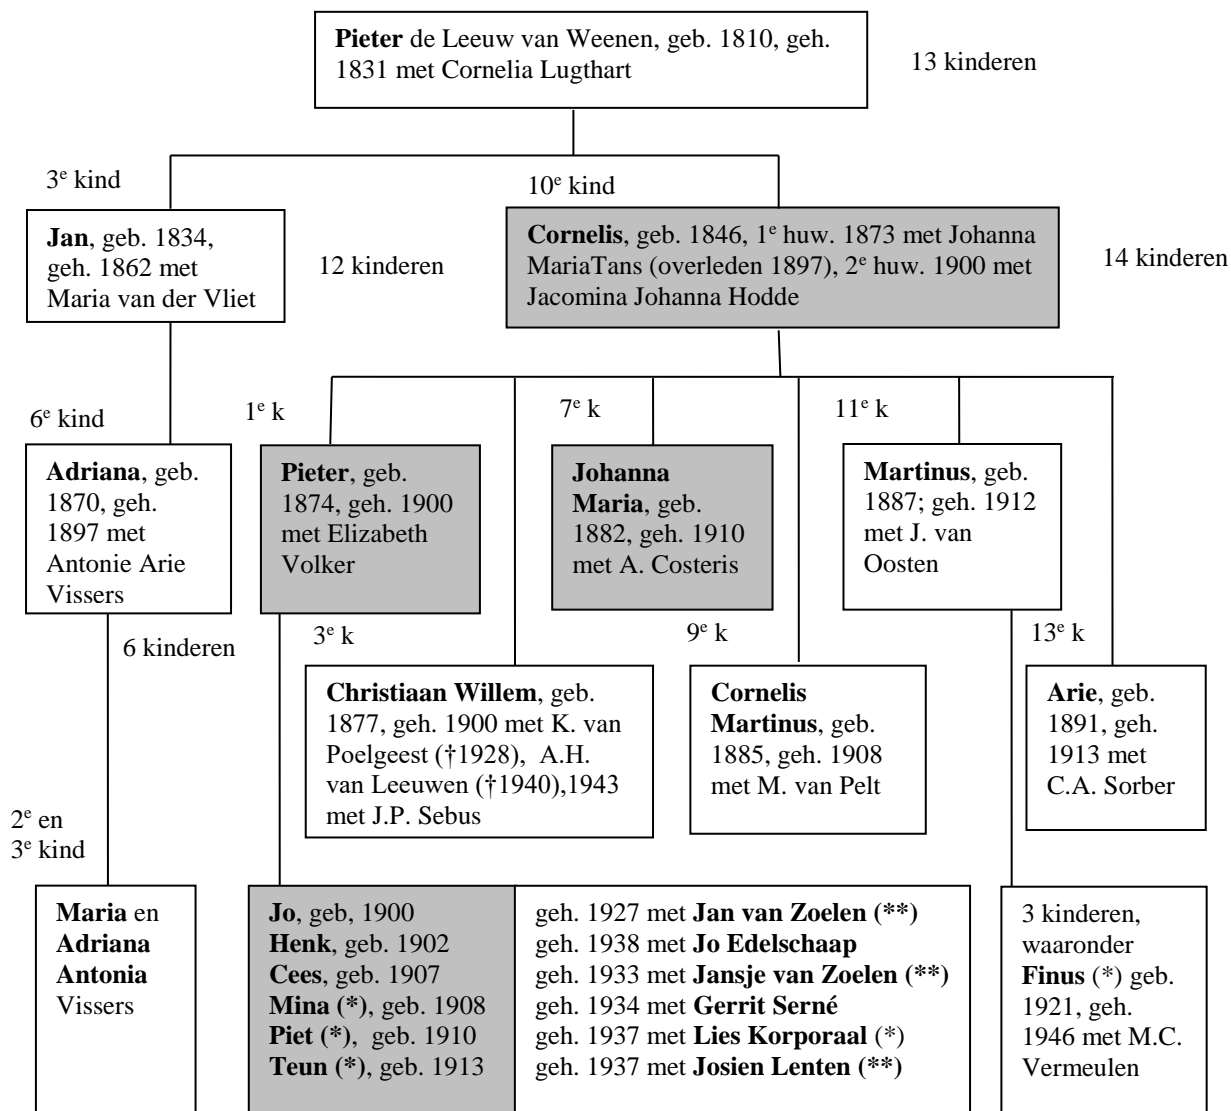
**Pieter** de Leeuw van Weenen, geb. 1810, geh. 1831 met Cornelia Lugthart

13 kinderen

3$^{e}$ kind

10$^{e}$ kind

**Jan**, geb. 1834, geh. 1862 met Maria van der Vliet

12 kinderen

**Cornelis**, geb. 1846, 1$^{e}$ huw. 1873 met Johanna MariaTans (overleden 1897), 2$^{e}$ huw. 1900 met Jacomina Johanna Hodde

14 kinderen

6$^{e}$ kind

1$^{e}$ k

7$^{e}$ k

11$^{e}$ k

**Adriana**, geb. 1870, geh. 1897 met Antonie Arie Vissers

**Pieter**, geb. 1874, geh. 1900 met Elizabeth Volker

**Johanna Maria**, geb. 1882, geh. 1910 met A. Costeris

**Martinus**, geb. 1887; geh. 1912 met J. van Oosten

6 kinderen

3$^{e}$ k

9$^{e}$ k

13$^{e}$ k

**Christiaan Willem**, geb. 1877, geh. 1900 met K. van Poelgeest (†1928), A.H. van Leeuwen (†1940),1943 met J.P. Sebus

**Cornelis Martinus**, geb. 1885, geh. 1908 met M. van Pelt

**Arie**, geb. 1891, geh. 1913 met C.A. Sorber

2$^{e}$ en 3$^{e}$ kind

**Maria** en **Adriana Antonia** Vissers

**Jo**, geb, 1900
**Henk**, geb. 1902
**Cees**, geb. 1907
**Mina (\*)**, geb. 1908
**Piet (\*)**, geb. 1910
**Teun (\*)**, geb. 1913

geh. 1927 met **Jan van Zoelen (\*\*)**
geh. 1938 met **Jo Edelschaap**
geh. 1933 met **Jansje van Zoelen (\*\*)**
geh. 1934 met **Gerrit Serné**
geh. 1937 met **Lies Korporaal** (\*)
geh. 1937 met **Josien Lenten (\*\*)**

3 kinderen, waaronder **Finus** (\*) geb. 1921, geh. 1946 met M.C. Vermeulen